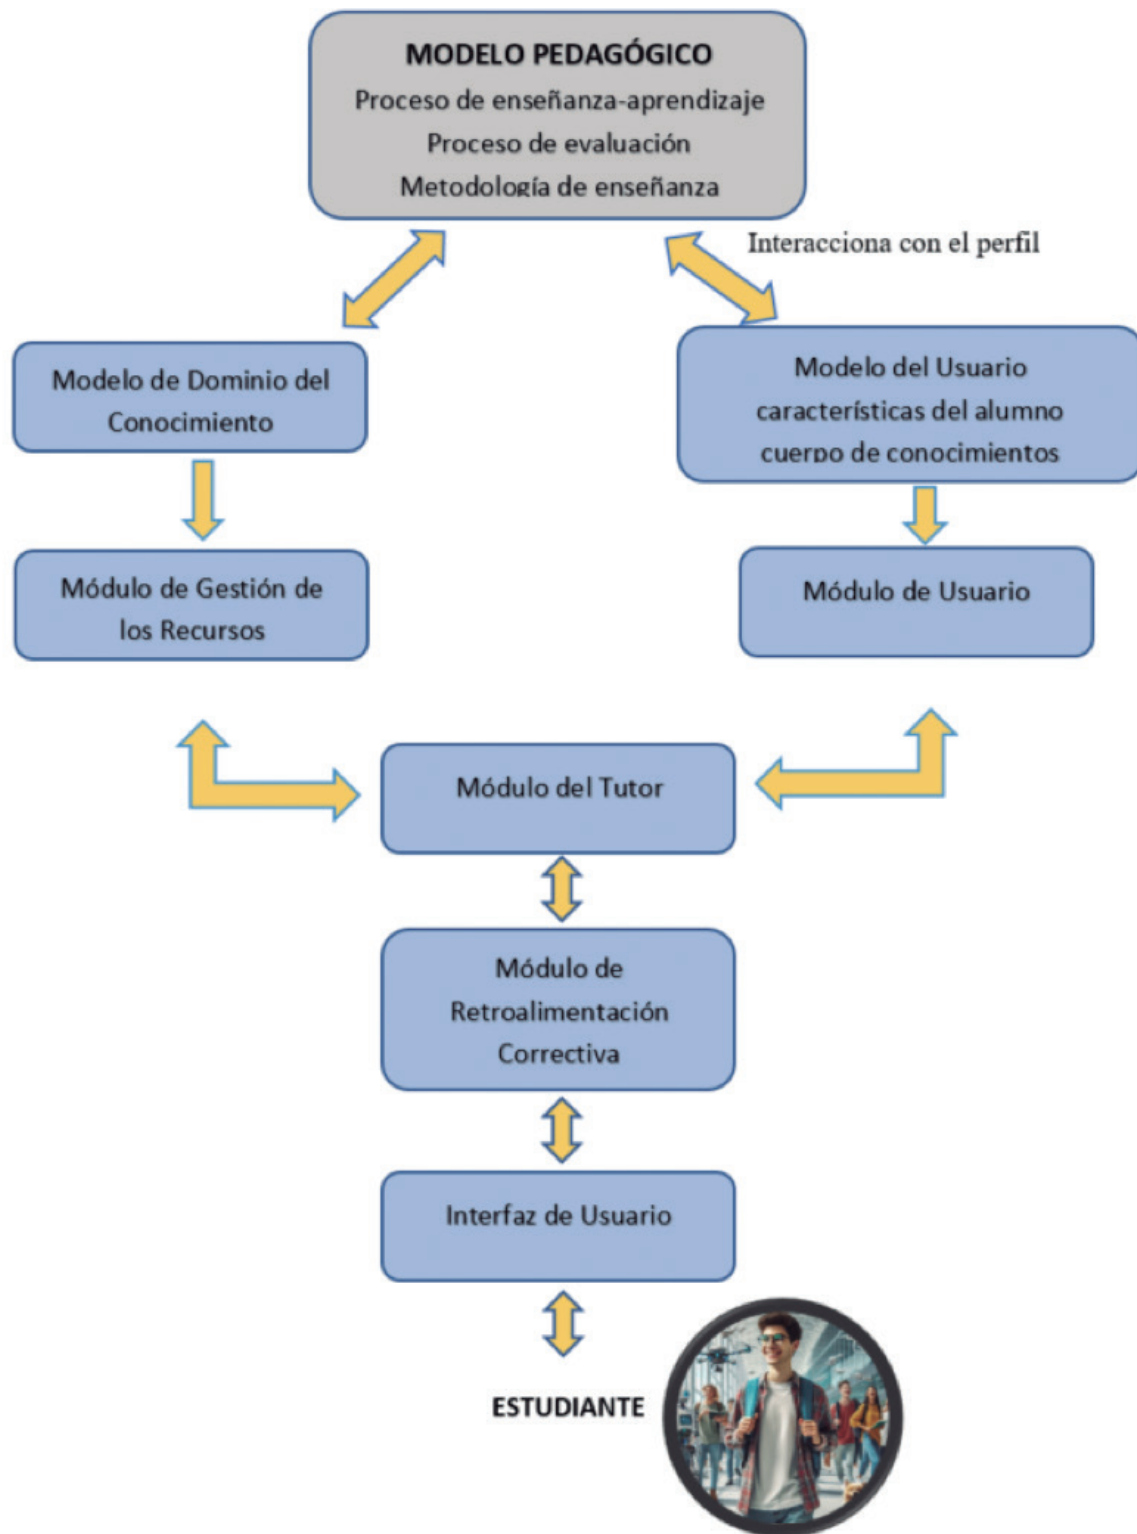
MODELO PEDAGÓGICO
Proceso de enseñanza-aprendizaje
Proceso de evaluación
Metodología de enseñanza

Interacciona con el perfil

Modelo de Dominio del Conocimiento

Modelo del Usuario
características del alumno
cuerpo de conocimientos

Módulo de Gestión de los Recursos

Módulo de Usuario

Módulo del Tutor

Módulo de Retroalimentación Correctiva

Interfaz de Usuario

ESTUDIANTE